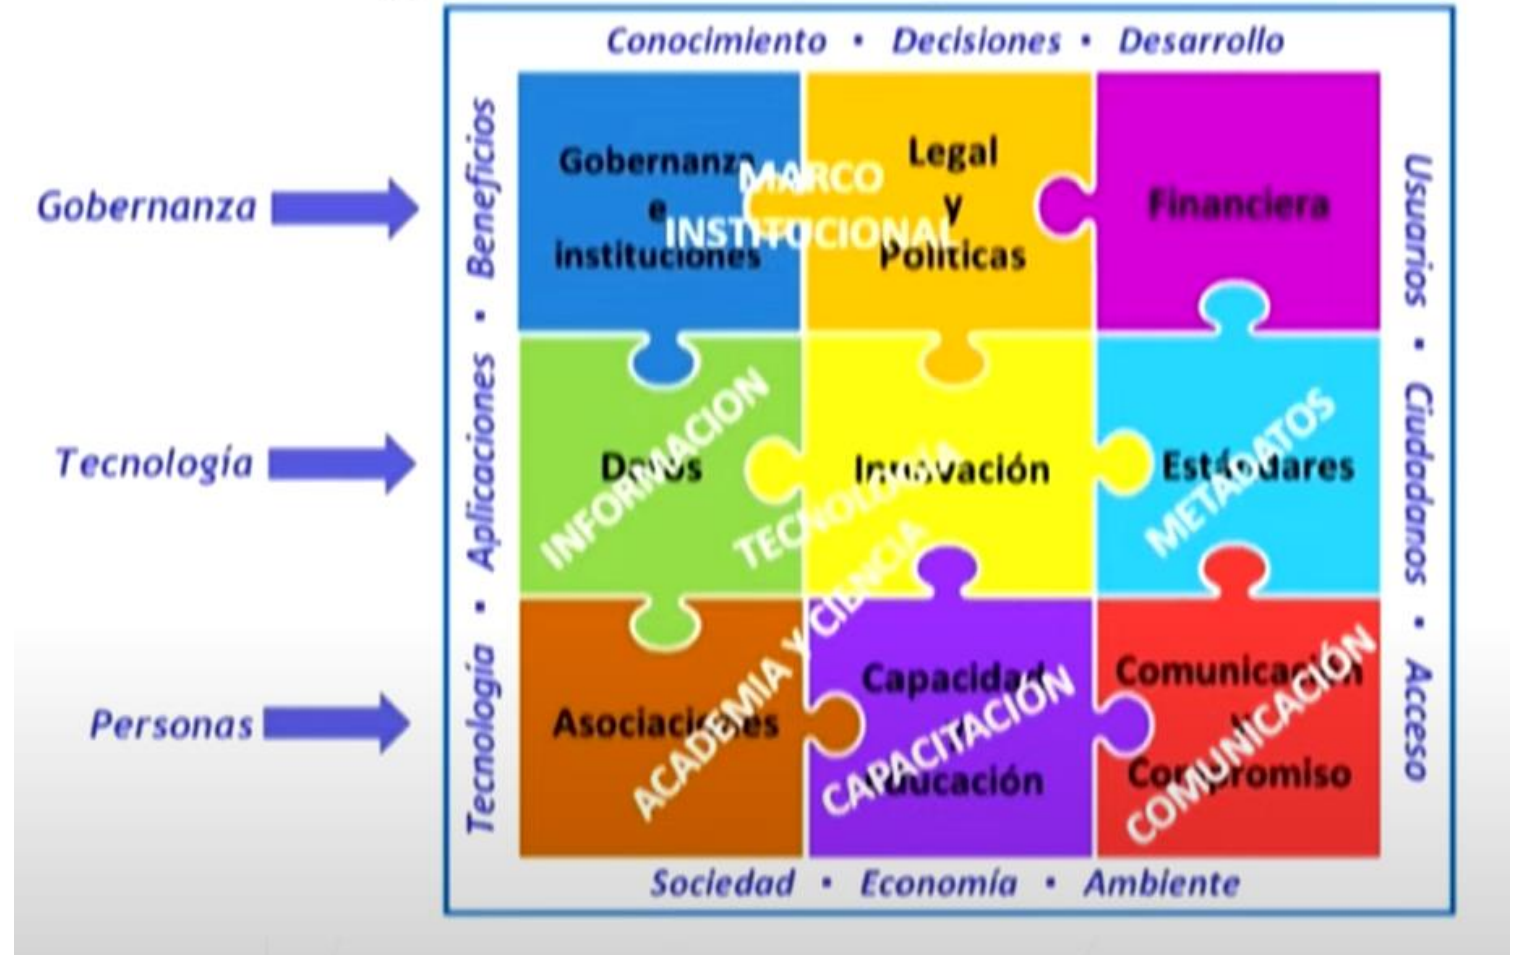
Conocimiento • Decisiones • Desarrollo

Gobernanza

Tecnología

Personas

Beneficios • Aplicaciones • Tecnología

Usuarios • Ciudadanos • Acceso

Gobernanza e instituciones

MARCO INSTITUCIONAL

Legal y Políticas

Financiera

Datos

INFORMACION

Innovación

TECNOLOGIA

Estándares

METADATOS

Asociaciones

ACADEMIA Y CIENCIA

Capacidad Educación

CAPACITACIÓN

Comunicación y Compromiso

COMUNICACIÓN

Sociedad • Economía • Ambiente